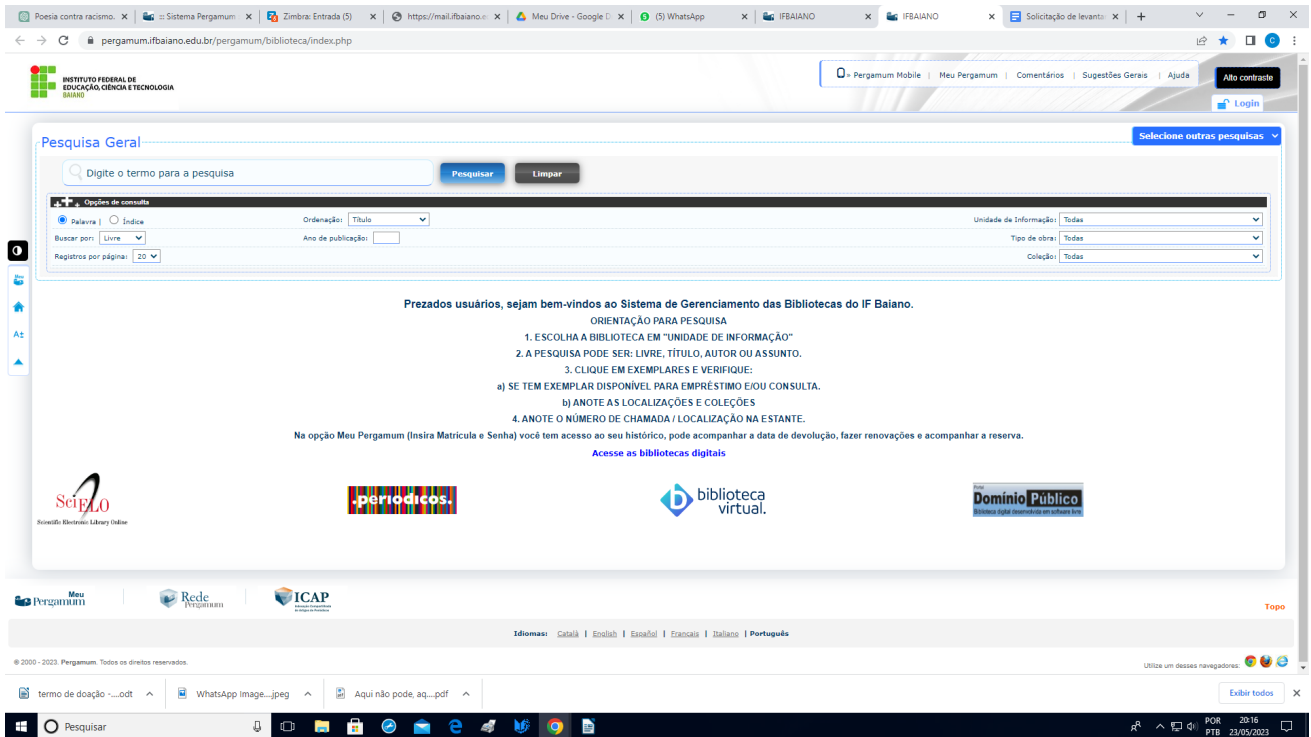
Poesia contra racismo. × | :: Sistema Pergamum × | Zimbra: Entrada (5) × | https://mail.ifbaiano.e × | Meu Drive - Google D × | (5) WhatsApp × | IFBAIANO × | IFBAIANO × | Solicitação de levanta × | +

pergamum.ifbaiano.edu.br/pergamum/biblioteca/index.php

INSTITUTO FEDERAL DE EDUCAÇÃO, CIÊNCIA E TECNOLOGIA BAIANO

Pergamum Mobile | Meu Pergamum | Comentários | Sugestões Gerais | Ajuda

Alto contraste

Login

Pesquisa Geral

Selecione outras pesquisas

Digite o termo para a pesquisa

Pesquisar

Limpar

Opções de consulta

Palavra | Índice

Ordenação: Título

Unidade de Informação: Todas

Buscar por: Livre

Ano de publicação:

Tipo de obra: Todas

Registros por página: 20

Coleção: Todas

Prezados usuários, sejam bem-vindos ao Sistema de Gerenciamento das Bibliotecas do IF Baiano.

ORIENTAÇÃO PARA PESQUISA

1. ESCOLHA A BIBLIOTECA EM "UNIDADE DE INFORMAÇÃO"

2. A PESQUISA PODE SER: LIVRE, TÍTULO, AUTOR OU ASSUNTO.

3. CLIQUE EM EXEMPLARES E VERIFIQUE:

a) SE TEM EXEMPLAR DISPONÍVEL PARA EMPRÉSTIMO E/OU CONSULTA.

b) ANOTE AS LOCALIZAÇÕES E COLEÇÕES

4. ANOTE O NÚMERO DE CHAMADA / LOCALIZAÇÃO NA ESTANTE.

Na opção Meu Pergamum (Insira Matrícula e Senha) você tem acesso ao seu histórico, pode acompanhar a data de devolução, fazer renovações e acompanhar a reserva.

Acesse as bibliotecas digitais

SciELO Scientific Electronic Library Online

.periodicos.

biblioteca virtual.

Portal Domínio Público Biblioteca digital desenvolvida em software livre

Meu Pergamum

Rede Pergamum

ICAP

Topo

Idiomas: Català | English | Español | Français | Italiano | Português

© 2000 - 2023. Pergamum. Todos os direitos reservados.

Utilize um desses navegadores:

termo de doação -....odt

WhatsApp Image....jpeg

Aqui não pode, aq....pdf

Exibir todos

Pesquisar

POR PTB 20:16 23/05/2023